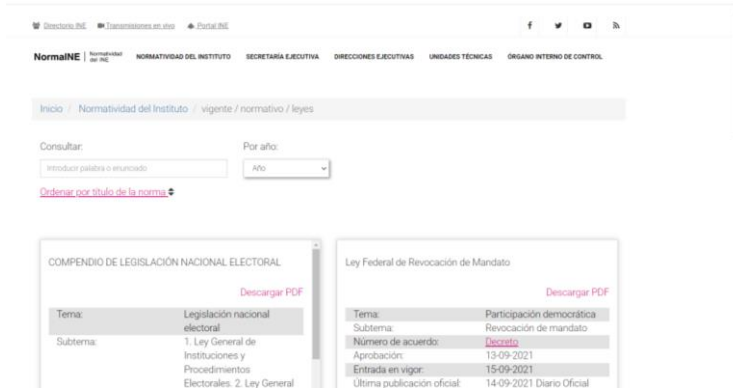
Directorio INE Transmisiones en vivo Portal INE

NormaINE | Normatividad del INE NORMATIVIDAD DEL INSTITUTO SECRETARÍA EJECUTIVA DIRECCIONES EJECUTIVAS UNIDADES TÉCNICAS ÓRGANO INTERNO DE CONTROL

Inicio / Normatividad del Instituto / vigente / normativo / leyes

Consultar:

Introducir palabra o enunciado

Por año:

Año

Ordenar por título de la norma

COMPENDIO DE LEGISLACIÓN NACIONAL ELECTORAL

Descargar PDF

| Tema: | Legislación nacional electoral |
|---|---|
| Subtema: | 1. Ley General de Instituciones y Procedimientos Electorales. 2. Ley General |

Ley Federal de Revocación de Mandato

Descargar PDF

| Tema: | Participación democrática |
|---|---|
| Subtema: | Revocación de mandato |
| Número de acuerdo: | Decreto |
| Aprobación: | 13-09-2021 |
| Entrada en vigor: | 15-09-2021 |
| Última publicación oficial: | 14-09-2021 Diario Oficial |